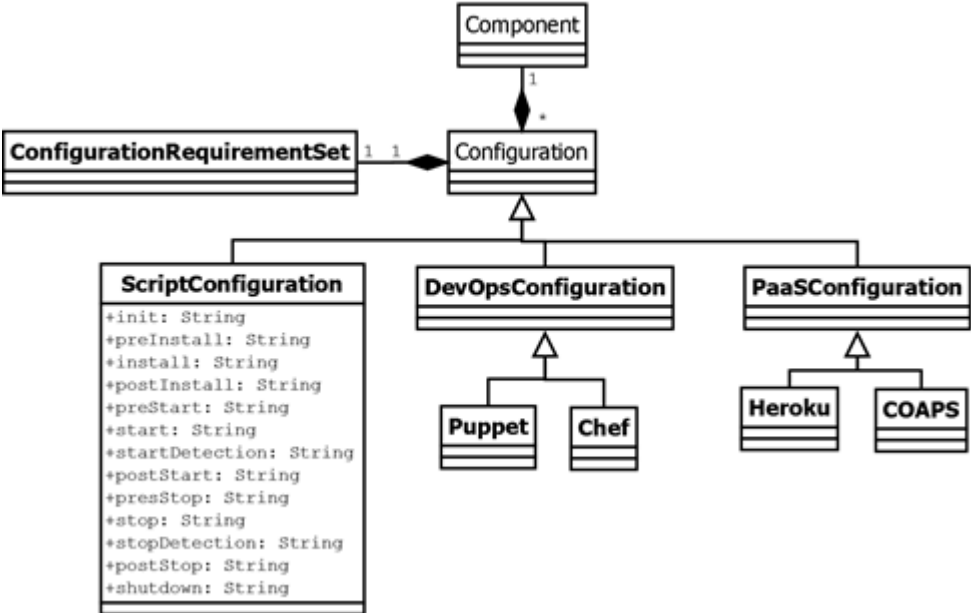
Component

1

*

ConfigurationRequirementSet

1 1

Configuration

ScriptConfiguration

+init: String
+preInstall: String
+install: String
+postInstall: String
+preStart: String
+start: String
+startDetection: String
+postStart: String
+presStop: String
+stop: String
+stopDetection: String
+postStop: String
+shutdown: String

DevOpsConfiguration

Puppet

Chef

PaaSConfiguration

Heroku

COAPS